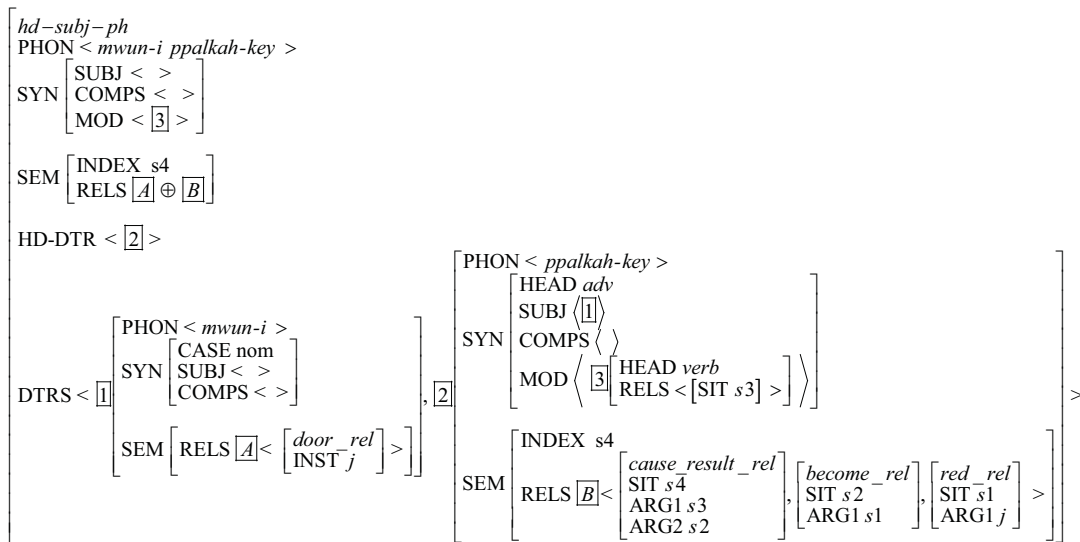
*hd−subj−ph*
PHON < *mwun-i ppalkah-key* >
SYN $\begin{bmatrix} \text{SUBJ} < \ > \\ \text{COMPS} < \ > \\ \text{MOD} < \boxed{3} > \end{bmatrix}$

SEM $\begin{bmatrix} \text{INDEX s4} \\ \text{RELS } \boxed{A} \oplus \boxed{B} \end{bmatrix}$

HD-DTR < $\boxed{2}$ >

DTRS < $\boxed{1}$ $\begin{bmatrix} \text{PHON} < \textit{mwun-i} > \\ \text{SYN} \begin{bmatrix} \text{CASE nom} \\ \text{SUBJ} < \ > \\ \text{COMPS} < \ > \end{bmatrix} \\ \text{SEM} \begin{bmatrix} \text{RELS } \boxed{A} < \begin{bmatrix} \textit{door\_rel} \\ \text{INST } j \end{bmatrix} > \end{bmatrix} \end{bmatrix}$, $\boxed{2}$ $\begin{bmatrix} \text{PHON} < \textit{ppalkah-key} > \\ \text{SYN} \begin{bmatrix} \text{HEAD } \textit{adv} \\ \text{SUBJ} \langle \boxed{1} \rangle \\ \text{COMPS} \langle \ \rangle \\ \text{MOD} \left\langle \boxed{3} \begin{bmatrix} \text{HEAD } \textit{verb} \\ \text{RELS} < [\text{SIT } s3] > \end{bmatrix} \right\rangle \end{bmatrix} \\ \text{SEM} \begin{bmatrix} \text{INDEX s4} \\ \text{RELS } \boxed{B} < \begin{bmatrix} \textit{cause\_result\_rel} \\ \text{SIT } s4 \\ \text{ARG1 } s3 \\ \text{ARG2 } s2 \end{bmatrix}, \begin{bmatrix} \textit{become\_rel} \\ \text{SIT } s2 \\ \text{ARG1 } s1 \end{bmatrix}, \begin{bmatrix} \textit{red\_rel} \\ \text{SIT } s1 \\ \text{ARG1 } j \end{bmatrix} > \end{bmatrix} \end{bmatrix}$ >